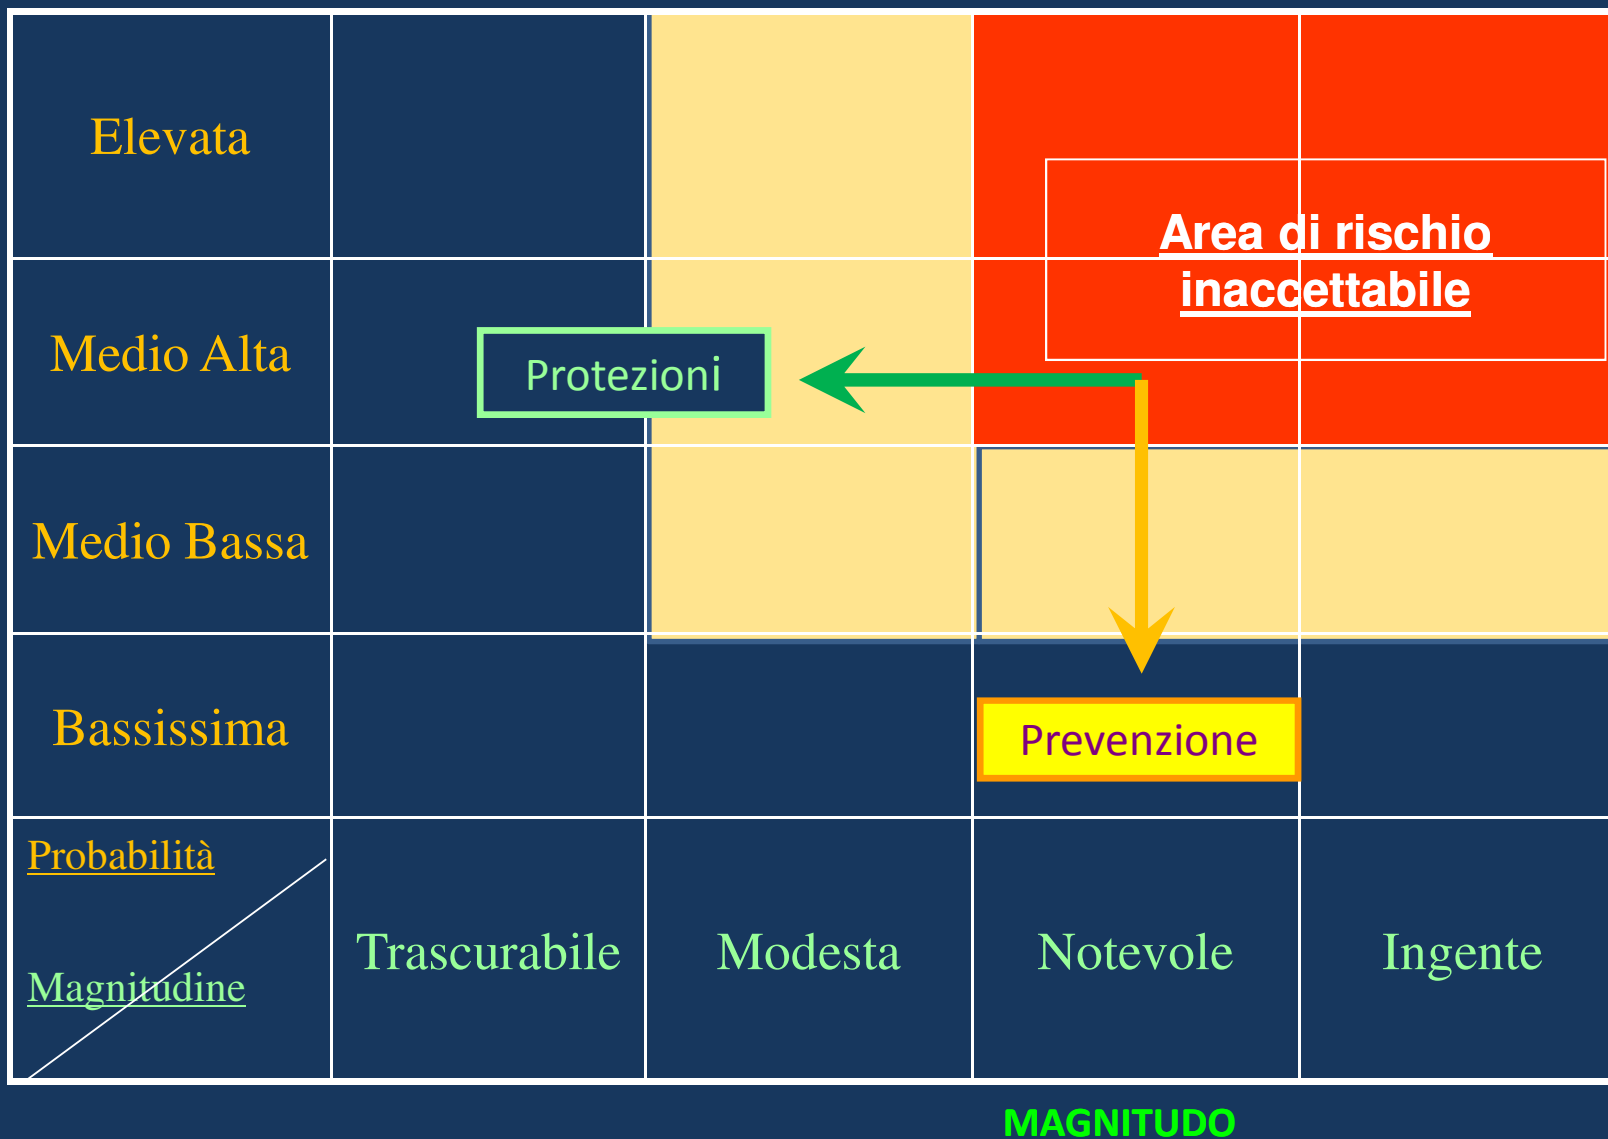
| Elevata | | | Area di rischio inaccettabile | |
|---|---|---|---|---|
| Medio Alta | Protezioni | | | |
| Medio Bassa | | | | |
| Bassissima | | | Prevenzione | |
| Probabilità Magnitudine | Trascurabile | Modesta | Notevole | Ingente |

MAGNITUDO